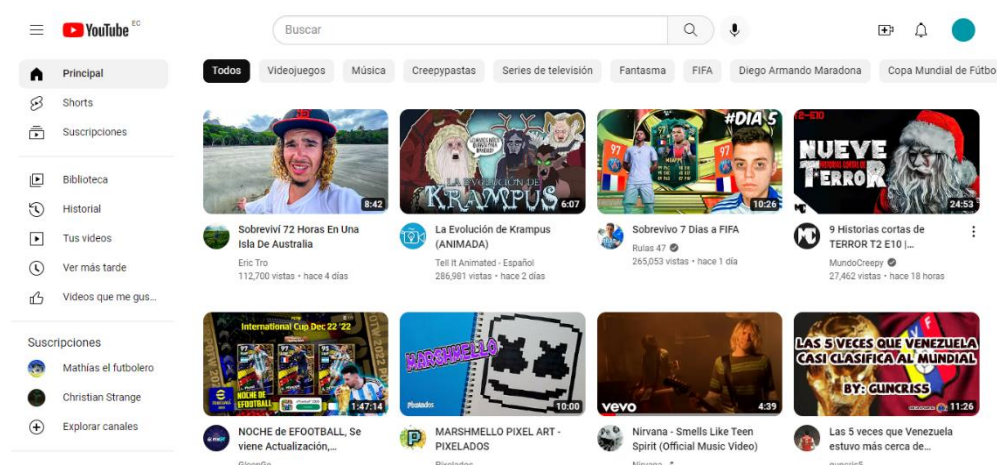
YouTube EC

Buscar

Principal
Shorts
Suscripciones

Biblioteca
Historial
Tus videos
Ver más tarde
Videos que me gus...

Suscripciones
Mathías el futbolero
Christian Strange
Explorar canales

Todos | Videojuegos | Música | Creepypastas | Series de televisión | Fantasma | FIFA | Diego Armando Maradona | Copa Mundial de Fútbo

8:42
Sobrevivi 72 Horas En Una Isla De Australia
Eric Tro
112,700 vistas • hace 4 días

LA EVOLUCIÓN DE KRAMPUS
6:07
La Evolución de Krampus (ANIMADA)
Tell It Animated - Español
286,981 vistas • hace 2 días

#DIA 5
10:26
Sobrevivo 7 Dias a FIFA
Ruias 47
265,053 vistas • hace 1 día

NUEVE TERROR
24:53
9 Historias cortas de TERROR T2 E10 |...
MundoCreepy
27,462 vistas • hace 18 horas

International Cup Dec 22 '22
NOCHE de EFOOTBALL
1:47:14
NOCHE de EFOOTBALL, Se viene Actualización,...

MARSHMELLO
10:00
MARSHMELLO PIXEL ART - PIXELADOS

vevo
4:39
Nirvana - Smells Like Teen Spirit (Official Music Video)

LAS 5 VECES QUE VENEZUELA CASI CLASIFICA AL MUNDIAL
BY: GUNCRISS
11:26
Las 5 veces que Venezuela estuvo más cerca de...